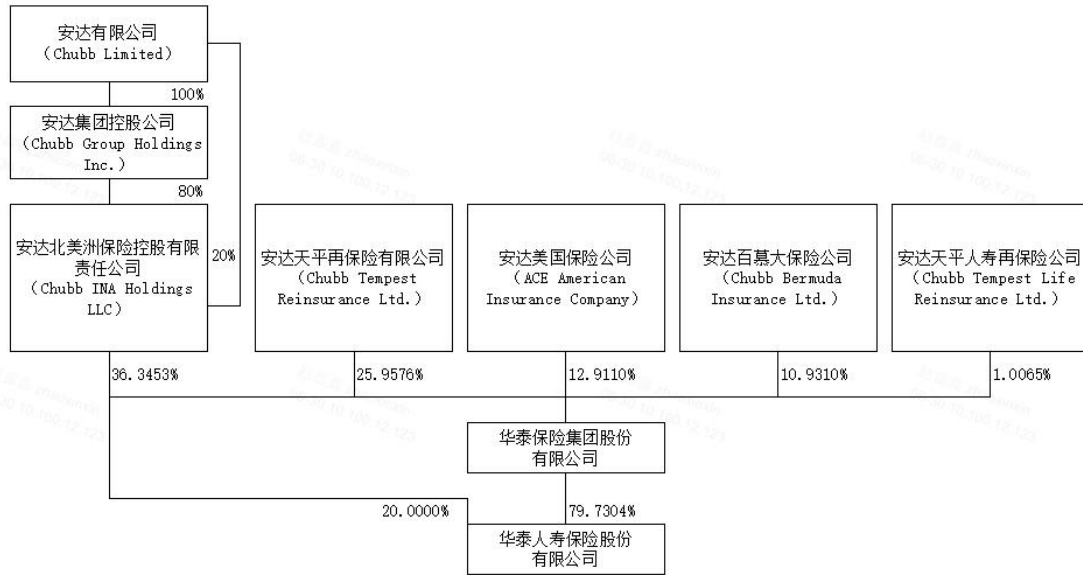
安达有限公司
（Chubb Limited）

100%

安达集团控股公司
（Chubb Group Holdings Inc.）

80%

安达北美洲保险控股有限责任公司
（Chubb INA Holdings LLC）

20%

安达天平再保险有限公司
（Chubb Tempest Reinsurance Ltd.）

安达美国保险公司
（ACE American Insurance Company）

安达百慕大保险公司
（Chubb Bermuda Insurance Ltd.）

安达天平人寿再保险公司
（Chubb Tempest Life Reinsurance Ltd.）

36.3453%

25.9576%

12.9110%

10.9310%

1.0065%

华泰保险集团股份有限公司

20.0000%

79.7304%

华泰人寿保险股份有限公司